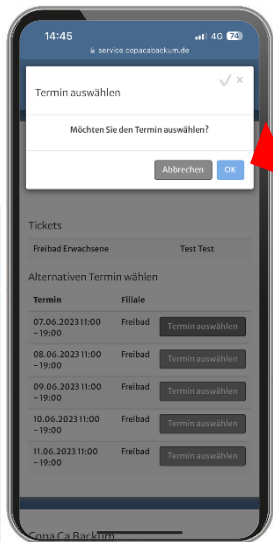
14:45
4G 74
service.copacabackum.de

Termin auswählen
✓ ×
Möchten Sie den Termin auswählen?
Abbrechen
OK

Tickets
Freibad Erwachsene
Test Test

Alternativen Termin wählen

| Termin | Filiale | |
|---|---|---|
| 07.06.2023 11:00 – 19:00 | Freibad | Termin auswählen |
| 08.06.2023 11:00 – 19:00 | Freibad | Termin auswählen |
| 09.06.2023 11:00 – 19:00 | Freibad | Termin auswählen |
| 10.06.2023 11:00 – 19:00 | Freibad | Termin auswählen |
| 11.06.2023 11:00 – 19:00 | Freibad | Termin auswählen |

Copa Ca Backum